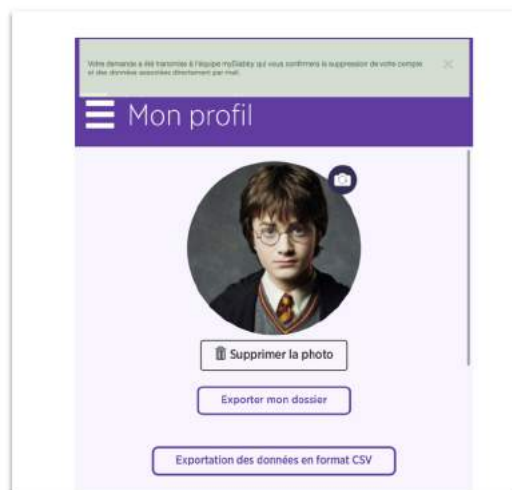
Votre demande a été transmise à l'équipe myDiabby qui vous confirmera la suppression de votre compte et des données associées directement par mail.

×

Mon profil

Supprimer la photo

Exporter mon dossier

Exportation des données en format CSV